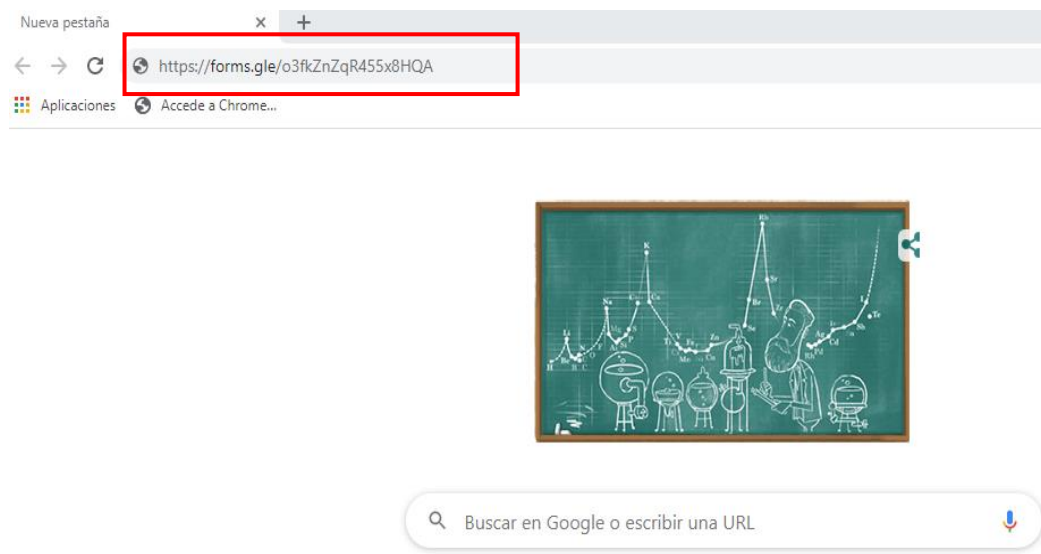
Nueva pestaña ×  +

https://forms.gle/o3fkZnZqR455x8HQA

Aplicaciones   Accede a Chrome...

K  Rb  Na  Cs  Sr  Li  Br  Se  Mg  Te  Al  Ca  Sb  Ti  V  Fe  Zn  Ag  Cd  Rh  Pd  H  Be  B  C  N  O  F  Si  P  S  Cl  Mn  Co  Ni  Cu

Buscar en Google o escribir una URL